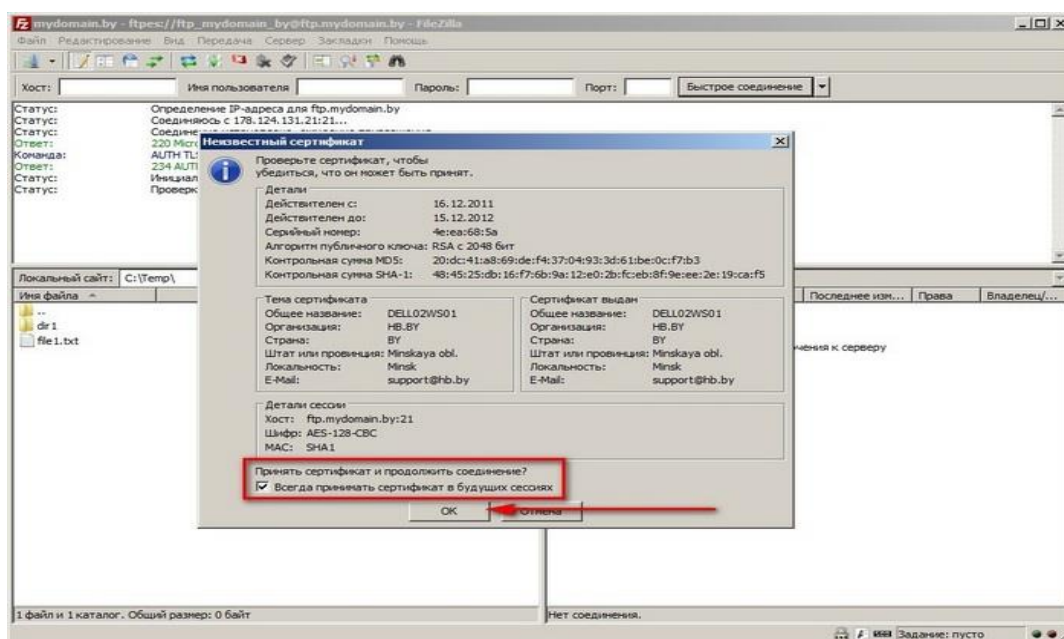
mydomain.by - ftpes://ftp_mydomain_by@ftp.mydomain.by - FileZilla

Файл Редактирование Вид Передача Сервер Закладки Помощь

Хост: Имя пользователя Пароль: Порт: Быстрое соединение

Статус: Определение IP-адреса для ftp.mydomain.by
Статус: Соединяюсь с 178.124.131.21:21...
Статус: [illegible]
Ответ: 220 Micro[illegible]
Команда: AUTH TL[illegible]
Ответ: 234 AUT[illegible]
Статус: Инициал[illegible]
Статус: Проверк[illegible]

Неизвестный сертификат

Проверьте сертификат, чтобы убедиться, что он может быть принят.

Детали
Действителен с: 16.12.2011
Действителен до: 15.12.2012
Серийный номер: 4e:ea:68:5a
Алгоритм публичного ключа: RSA с 2048 бит
Контрольная сумма MD5: 20:dc:41:a8:69:de:f4:37:04:93:3d:61:be:0c:f7:b3
Контрольная сумма SHA-1: 48:45:25:db:16:f7:6b:9a:12:e0:2b:fc:eb:8f:9e:ee:2e:19:ca:f5

Тема сертификата
Общее название: DELL02WS01
Организация: HB.BY
Страна: BY
Штат или провинция: Minskaya obl.
Локальность: Minsk
E-Mail: support@hb.by

Сертификат выдан
Общее название: DELL02WS01
Организация: HB.BY
Страна: BY
Штат или провинция: Minskaya obl.
Локальность: Minsk
E-Mail: support@hb.by

Детали сессии
Хост: ftp.mydomain.by:21
Шифр: AES-128-CBC
MAC: SHA1

Принять сертификат и продолжить соединение?
Всегда принимать сертификат в будущих сессиях

OK Отмена

Локальный сайт: C:\Temp\
Имя файла
..
dir1
file1.txt

Последнее изм... Права Владелец/...
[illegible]чения к серверу

1 файл и 1 каталог. Общий размер: 0 байт
Нет соединения.
Задание: пусто